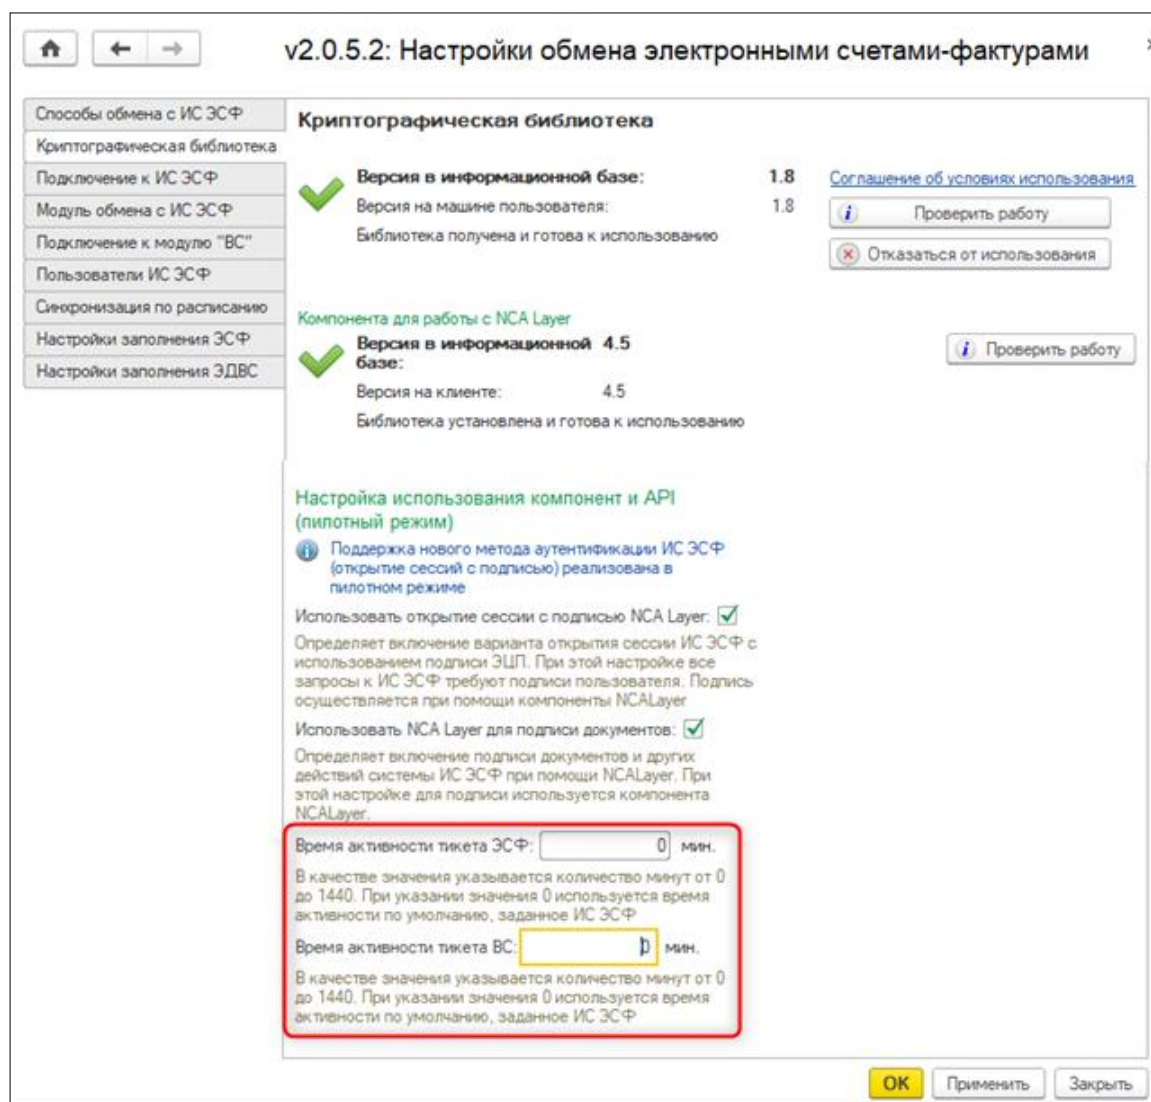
v2.0.5.2: Настройки обмена электронными счетами-фактурами

Способы обмена с ИС ЭСФ
Криптографическая библиотека
Подключение к ИС ЭСФ
Модуль обмена с ИС ЭСФ
Подключение к модулю "ВС"
Пользователи ИС ЭСФ
Синхронизация по расписанию
Настройки заполнения ЭСФ
Настройки заполнения ЭДВС

Криптографическая библиотека

Версия в информационной базе: 1.8
Версия на машине пользователя: 1.8
Библиотека получена и готова к использованию

Соглашение об условиях использования
Проверить работу
Отказаться от использования

Компонента для работы с NCA Layer
Версия в информационной базе: 4.5
Версия на клиенте: 4.5
Библиотека установлена и готова к использованию

Проверить работу

Настройка использования компонент и API (пилотный режим)

Поддержка нового метода аутентификации ИС ЭСФ (открытие сессий с подписью) реализована в пилотном режиме

Использовать открытие сессии с подписью NCA Layer:

Определяет включение варианта открытия сессии ИС ЭСФ с использованием подписи ЭЦП. При этой настройке все запросы к ИС ЭСФ требуют подписи пользователя. Подпись осуществляется при помощи компоненты NCALayer

Использовать NCA Layer для подписи документов:

Определяет включение подписи документов и других действий системы ИС ЭСФ при помощи NCALayer. При этой настройке для подписи используется компонента NCALayer.

Время активности тикета ЭСФ: 0 мин.

В качестве значения указывается количество минут от 0 до 1440. При указании значения 0 используется время активности по умолчанию, заданное ИС ЭСФ

Время активности тикета ВС: 0 мин.

В качестве значения указывается количество минут от 0 до 1440. При указании значения 0 используется время активности по умолчанию, заданное ИС ЭСФ

OK Применить Закрыть